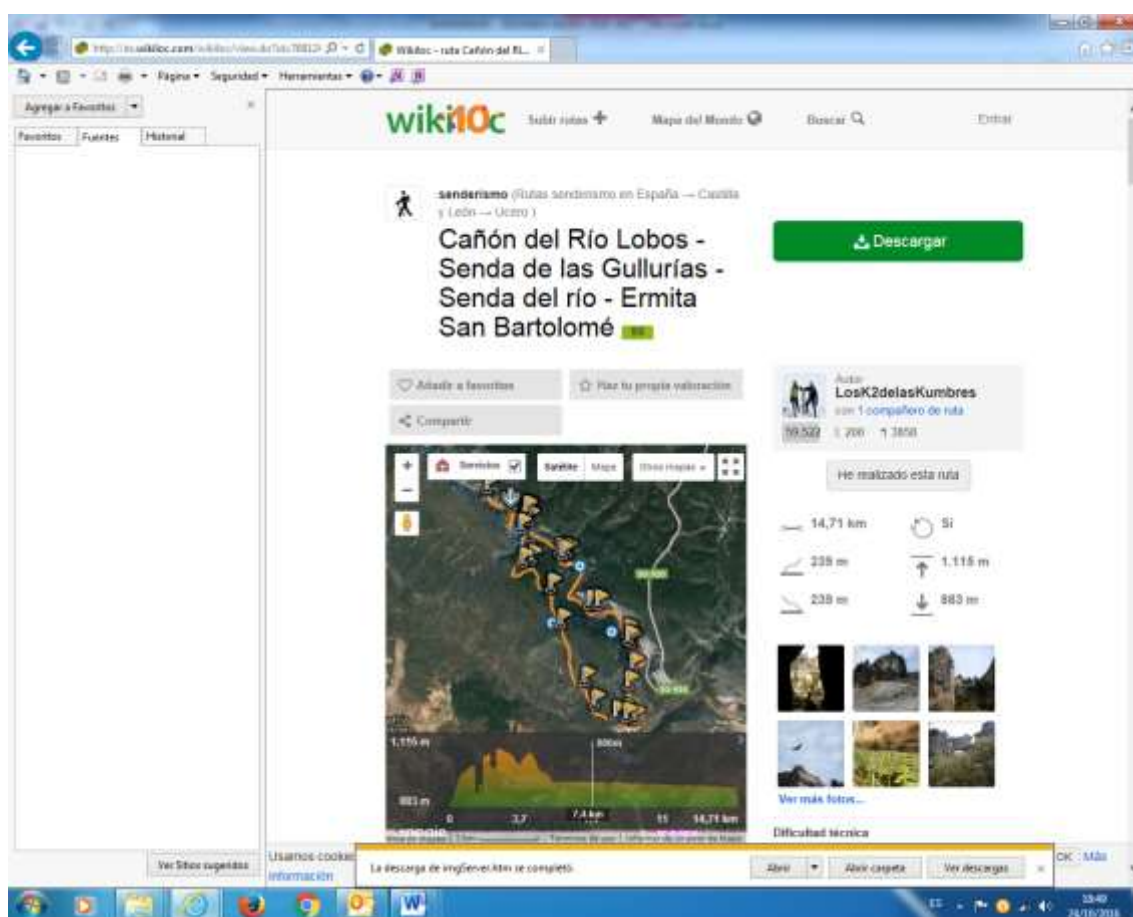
http://es.wikiloc.com/wikiloc/view.do?id=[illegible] Wikiloc - ruta Cañón del Rí...

Página ▾ Seguridad ▾ Herramientas ▾

Agregar a Favoritos

Favoritos Fuentes Historial

wikiloc Subir rutas + Mapa del Mundo Buscar Entrar

senderismo (Rutas senderismo en España → Castilla y León → Ucero )

Cañón del Río Lobos - Senda de las Gullurías - Senda del río - Ermita San Bartolomé

Descargar

Añadir a favoritos Haz tu propia valoración

Compartir

Autor
LosK2delasKumbres
con 1 compañero de ruta
59.522 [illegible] 3850

He realizado esta ruta

Servicios Satélite Mapa Otros mapas

14,71 km Sí
239 m 1.115 m
238 m 883 m

1.115 m
883 m
0 3,7 7,4 km 11 14,71 km

Ver más fotos...

Dificultad técnica

Usamos cookies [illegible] información

OK Más

La descarga de imgServer.htm se completó.

Abrir Abrir carpeta Ver descargas

Ver Sitios sugeridos

18:40
24/10/2016